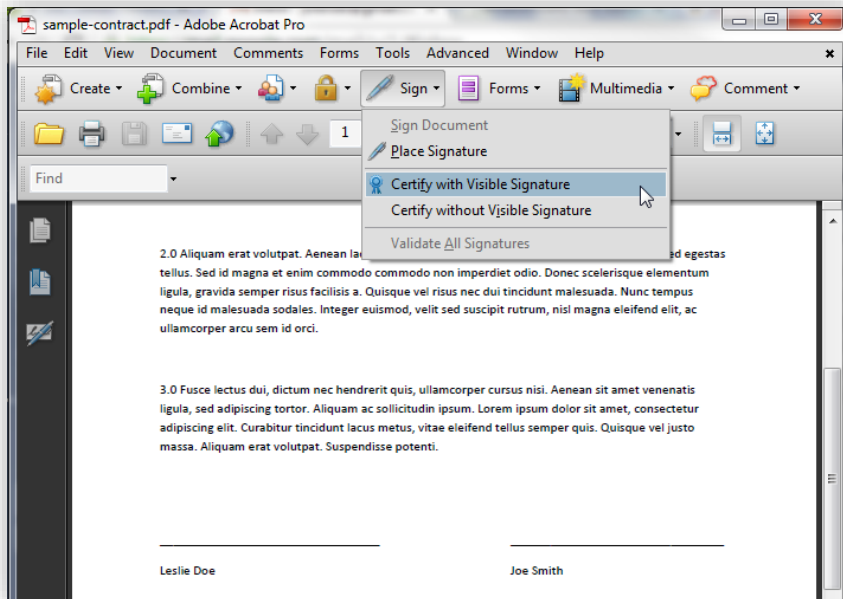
sample-contract.pdf - Adobe Acrobat Pro

File Edit View Document Comments Forms Tools Advanced Window Help

Create Combine Sign Forms Multimedia Comment

1

Find

Sign Document
Place Signature
Certify with Visible Signature
Certify without Visible Signature
Validate All Signatures

2.0 Aliquam erat volutpat. Aenean la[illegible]ed egestas tellus. Sed id magna et enim commodo commodo non imperdiet odio. Donec scelerisque elementum ligula, gravida semper risus facilisis a. Quisque vel risus nec dui tincidunt malesuada. Nunc tempus neque id malesuada sodales. Integer euismod, velit sed suscipit rutrum, nisl magna eleifend elit, ac ullamcorper arcu sem id orci.

3.0 Fusce lectus dui, dictum nec hendrerit quis, ullamcorper cursus nisi. Aenean sit amet venenatis ligula, sed adipiscing tortor. Aliquam ac sollicitudin ipsum. Lorem ipsum dolor sit amet, consectetur adipiscing elit. Curabitur tincidunt lacus metus, vitae eleifend tellus semper quis. Quisque vel justo massa. Aliquam erat volutpat. Suspendisse potenti.

Leslie Doe

Joe Smith